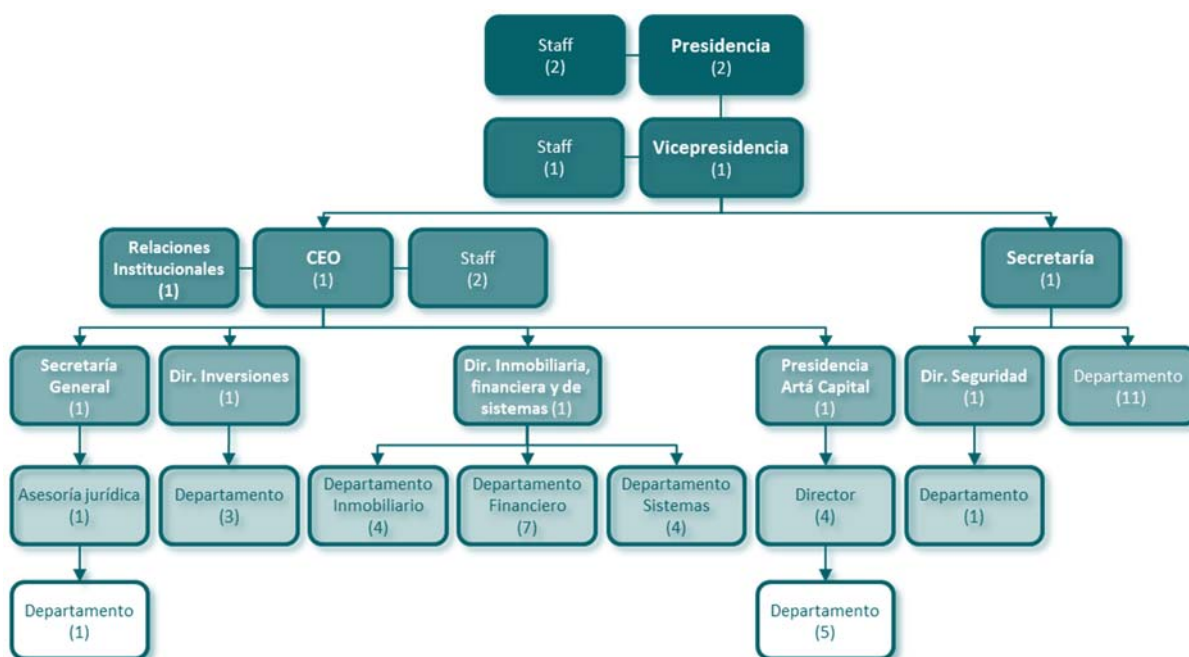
Staff
(2)

Presidencia
(2)

Staff
(1)

Vicepresidencia
(1)

Relaciones Institucionales
(1)

CEO
(1)

Staff
(2)

Secretaría
(1)

Secretaría General
(1)

Dir. Inversiones
(1)

Dir. Inmobiliaria, financiera y de sistemas (1)

Presidencia Artá Capital
(1)

Dir. Seguridad
(1)

Departamento
(11)

Asesoría jurídica
(1)

Departamento
(3)

Departamento Inmobiliario
(4)

Departamento Financiero
(7)

Departamento Sistemas
(4)

Director
(4)

Departamento
(1)

Departamento
(1)

Departamento
(5)